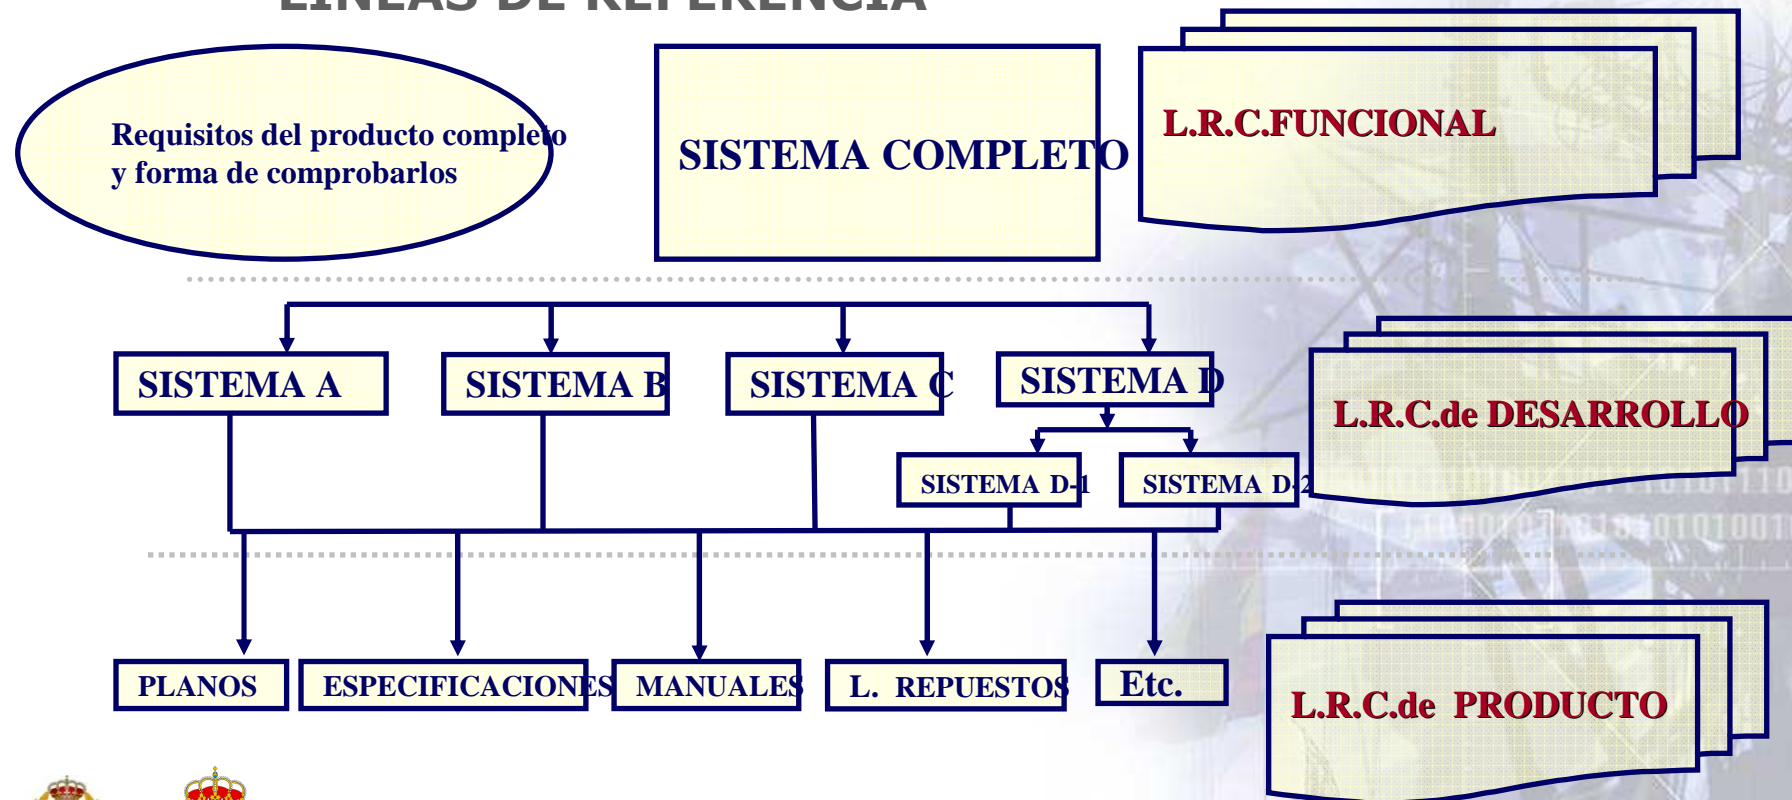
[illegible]

Requisitos del producto completo y forma de comprobarlos

SISTEMA COMPLETO

L.R.C.FUNCIONAL

SISTEMA A

SISTEMA B

SISTEMA C

SISTEMA D

SISTEMA D-1

SISTEMA D-2

L.R.C.de DESARROLLO

PLANOS

ESPECIFICACIONES

MANUALES

L. REPUESTOS

Etc.

L.R.C.de PRODUCTO